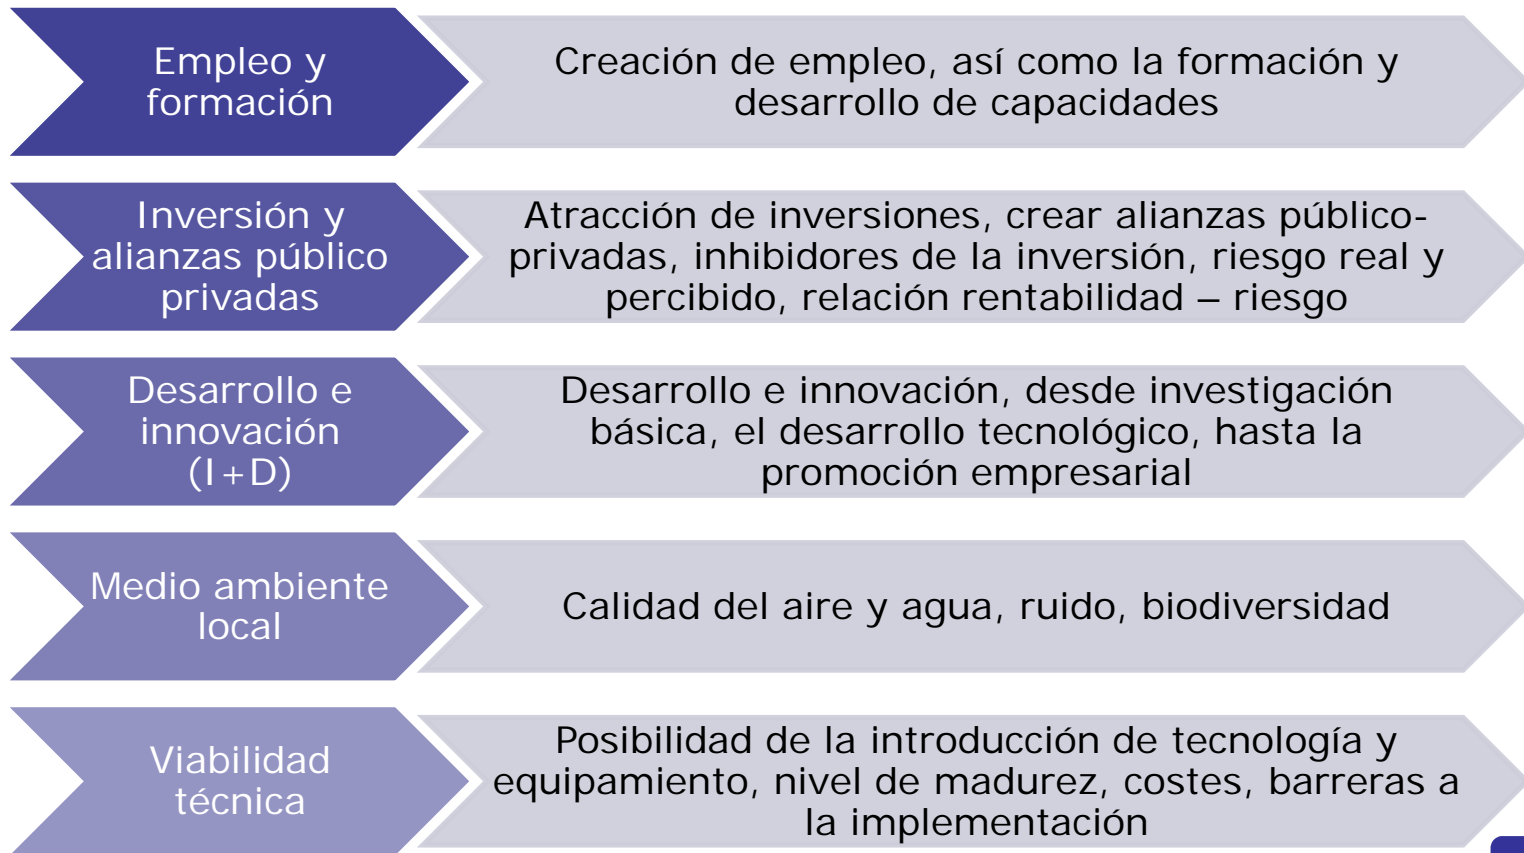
Empleo y formación

Creación de empleo, así como la formación y desarrollo de capacidades

Inversión y alianzas público privadas

Atracción de inversiones, crear alianzas público-privadas, inhibidores de la inversión, riesgo real y percibido, relación rentabilidad – riesgo

Desarrollo e innovación (I+D)

Desarrollo e innovación, desde investigación básica, el desarrollo tecnológico, hasta la promoción empresarial

Medio ambiente local

Calidad del aire y agua, ruido, biodiversidad

Viabilidad técnica

Posibilidad de la introducción de tecnología y equipamiento, nivel de madurez, costes, barreras a la implementación